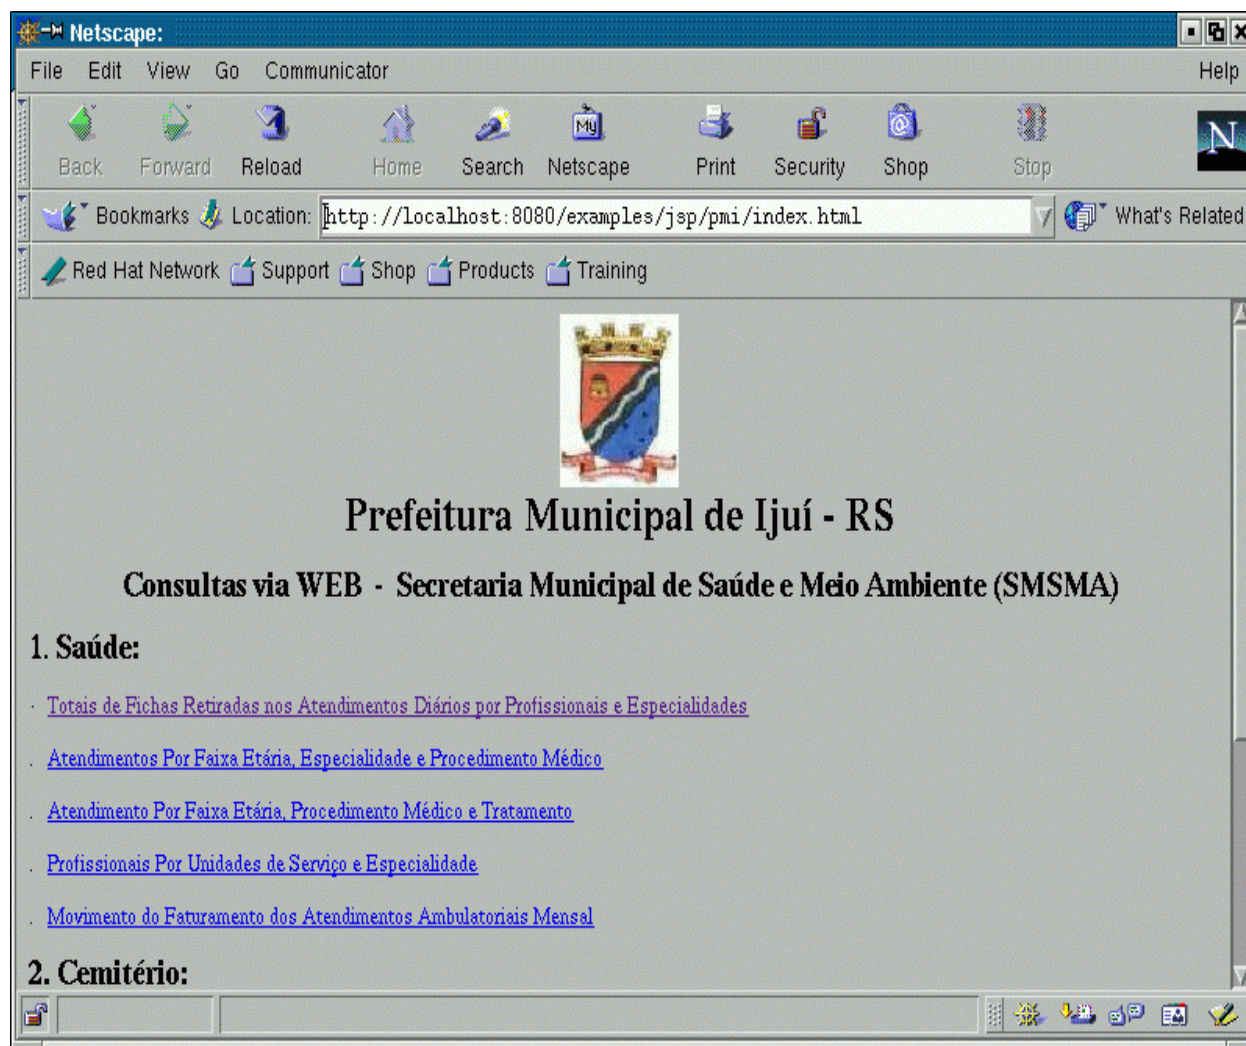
Netscape:

File Edit View Go Communicator Help

Back Forward Reload Home Search Netscape Print Security Shop Stop

Bookmarks Location: http://localhost:8080/examples/jsp/pmi/index.html What's Related

Red Hat Network Support Shop Products Training

Prefeitura Municipal de Ijuí - RS

Consultas via WEB - Secretaria Municipal de Saúde e Meio Ambiente (SMSMA)

1. Saúde:

· Totais de Fichas Retiradas nos Atendimentos Diários por Profissionais e Especialidades

· Atendimentos Por Faixa Etária, Especialidade e Procedimento Médico

· Atendimento Por Faixa Etária, Procedimento Médico e Tratamento

· Profissionais Por Unidades de Serviço e Especialidade

· Movimento do Faturamento dos Atendimentos Ambulatoriais Mensal

2. Cemitério: